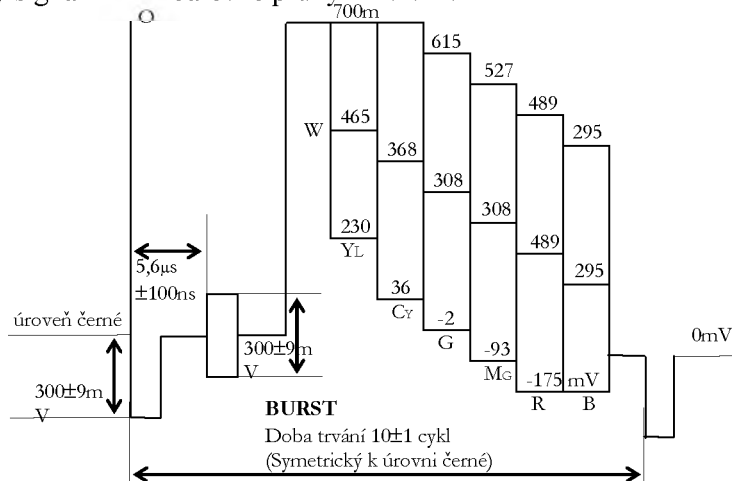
700m

W

465

230

YL

615

368

36

CY

527

308

-2

G

489

308

-93

MG

295

489

-175

R

295

mV

B

5,6μs ±100ns

úroveň černé

300±9m V

300±9m V

0mV

BURST

Doba trvání 10±1 cykl (Symetrický k úrovni černé)